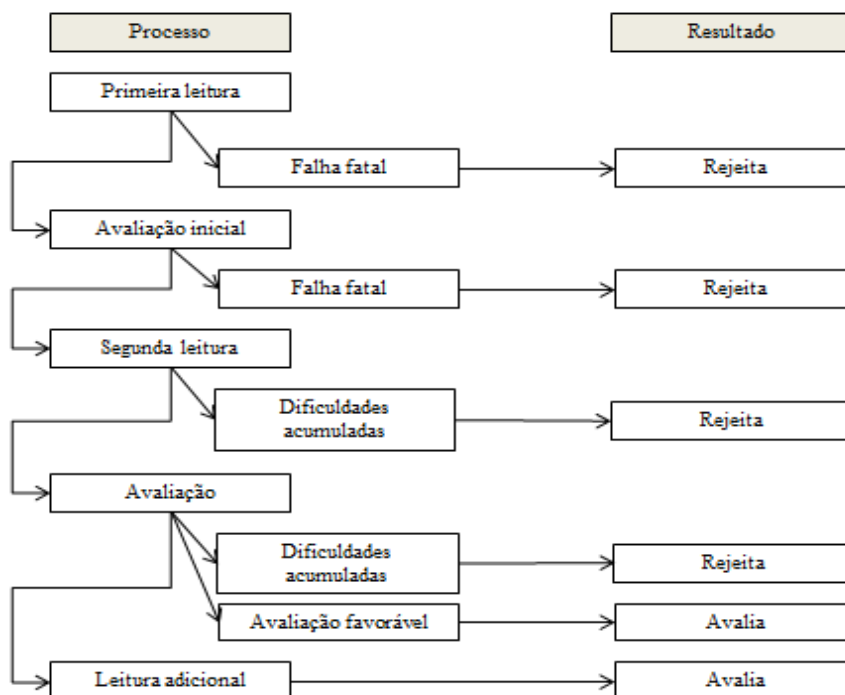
Processo

Resultado

Primeira leitura

Falha fatal

Rejeita

Avaliação inicial

Falha fatal

Rejeita

Segunda leitura

Dificuldades acumuladas

Rejeita

Avaliação

Dificuldades acumuladas

Rejeita

Avaliação favorável

Avalia

Leitura adicional

Avalia